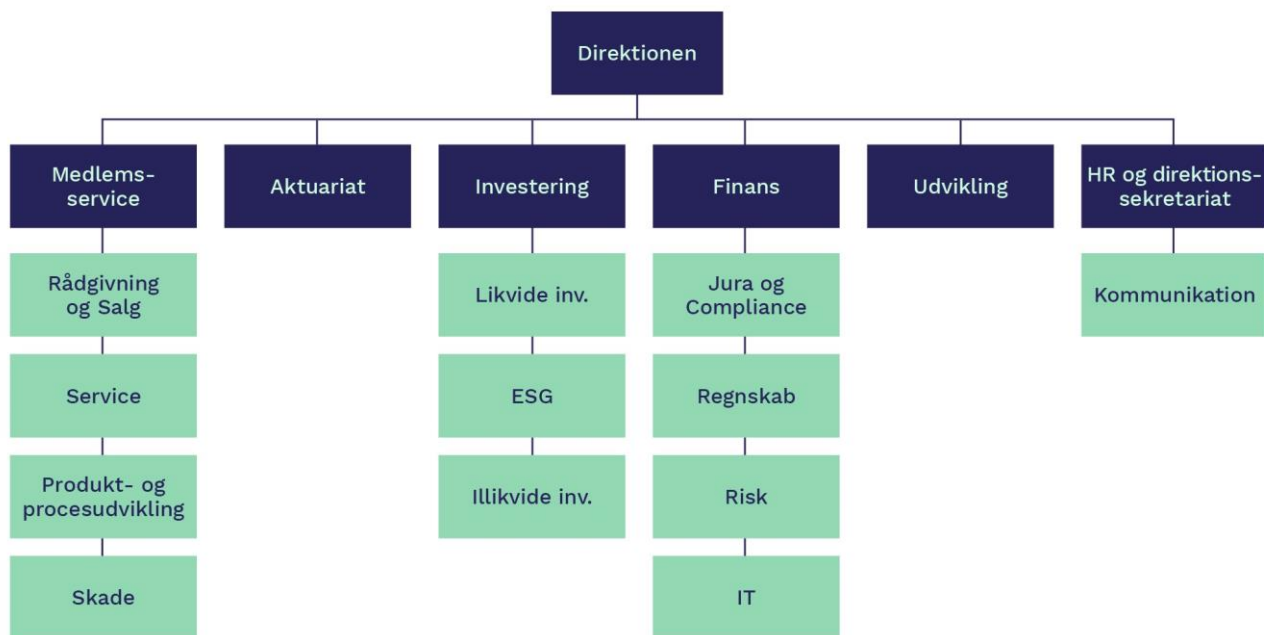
Direktionen

Medlems-service

Rådgivning og Salg

Service

Produkt- og procesudvikling

Skade

Aktuariat

Investering

Likvide inv.

ESG

Illikvide inv.

Finans

Jura og Compliance

Regnskab

Risk

IT

Udvikling

HR og direktions-sekretariat

Kommunikation